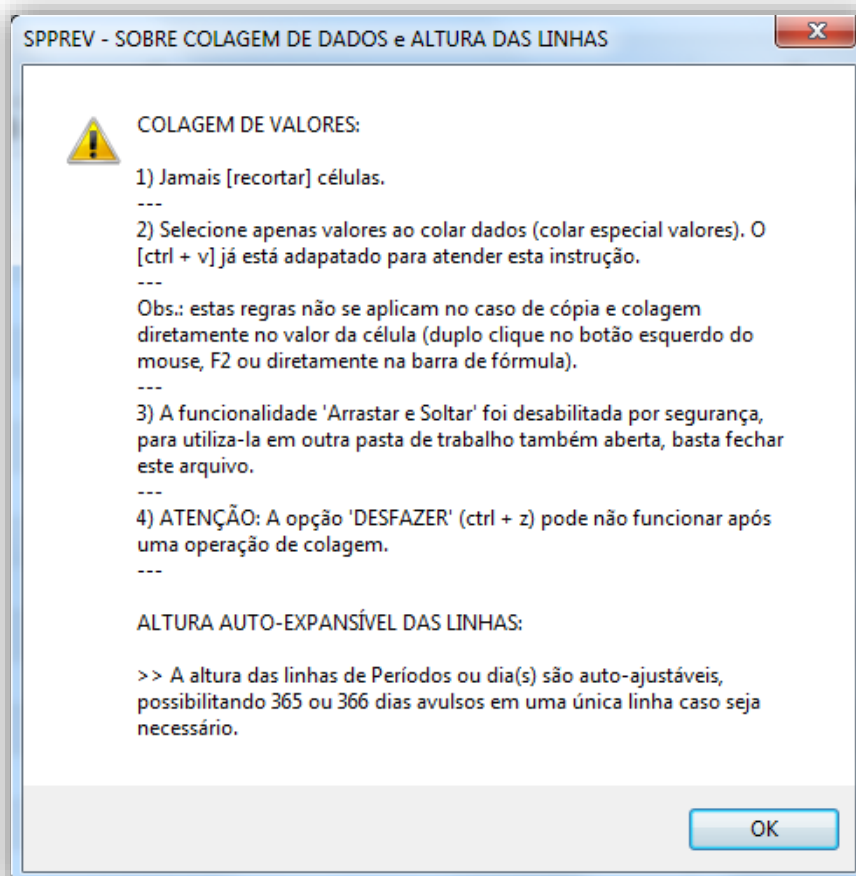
SPPREV - SOBRE COLAGEM DE DADOS e ALTURA DAS LINHAS

COLAGEM DE VALORES:

1) Jamais [recortar] células.
---
2) Selecione apenas valores ao colar dados (colar especial valores). O [ctrl + v] já está adapatado para atender esta instrução.
---
Obs.: estas regras não se aplicam no caso de cópia e colagem diretamente no valor da célula (duplo clique no botão esquerdo do mouse, F2 ou diretamente na barra de fórmula).
---
3) A funcionalidade 'Arrastar e Soltar' foi desabilitada por segurança, para utiliza-la em outra pasta de trabalho também aberta, basta fechar este arquivo.
---
4) ATENÇÃO: A opção 'DESFAZER' (ctrl + z) pode não funcionar após uma operação de colagem.
---

ALTURA AUTO-EXPANSÍVEL DAS LINHAS:

>> A altura das linhas de Períodos ou dia(s) são auto-ajustáveis, possibilitando 365 ou 366 dias avulsos em uma única linha caso seja necessário.

OK